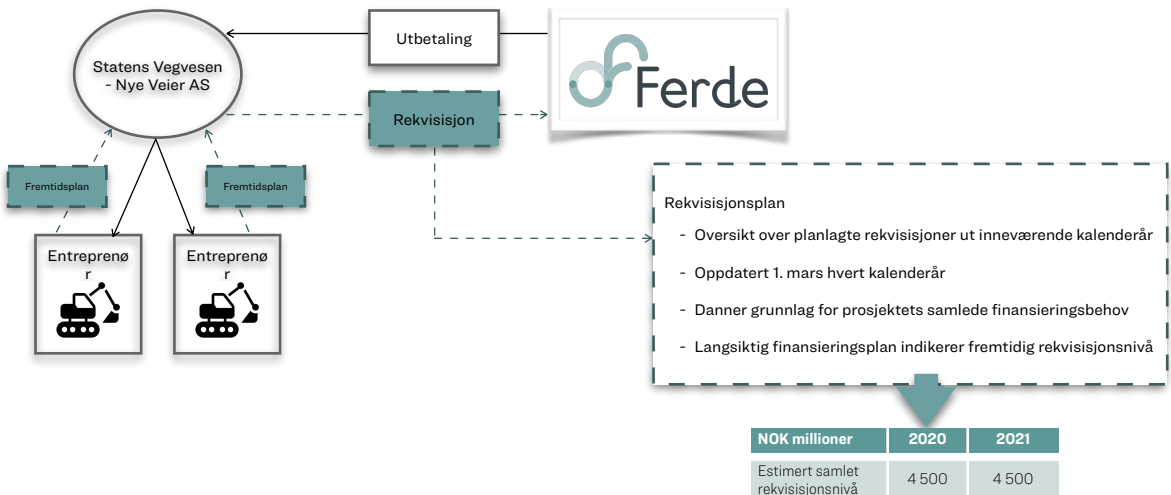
Utbetaling

Statens Vegvesen - Nye Veier AS

Ferde

Rekvisisjon

Fremtidsplan

Fremtidsplan

Entreprenør

Entreprenør

Rekvisisjonsplan

- Oversikt over planlagte rekvisisjoner ut inneværende kalenderår
- Oppdatert 1. mars hvert kalenderår
- Danner grunnlag for prosjektets samlede finansieringsbehov
- Langsiktig finansieringsplan indikerer fremtidig rekvisisjonsnivå

| NOK millioner | 2020 | 2021 |
|---|---|---|
| Estimert samlet rekvisisjonsnivå | 4 500 | 4 500 |